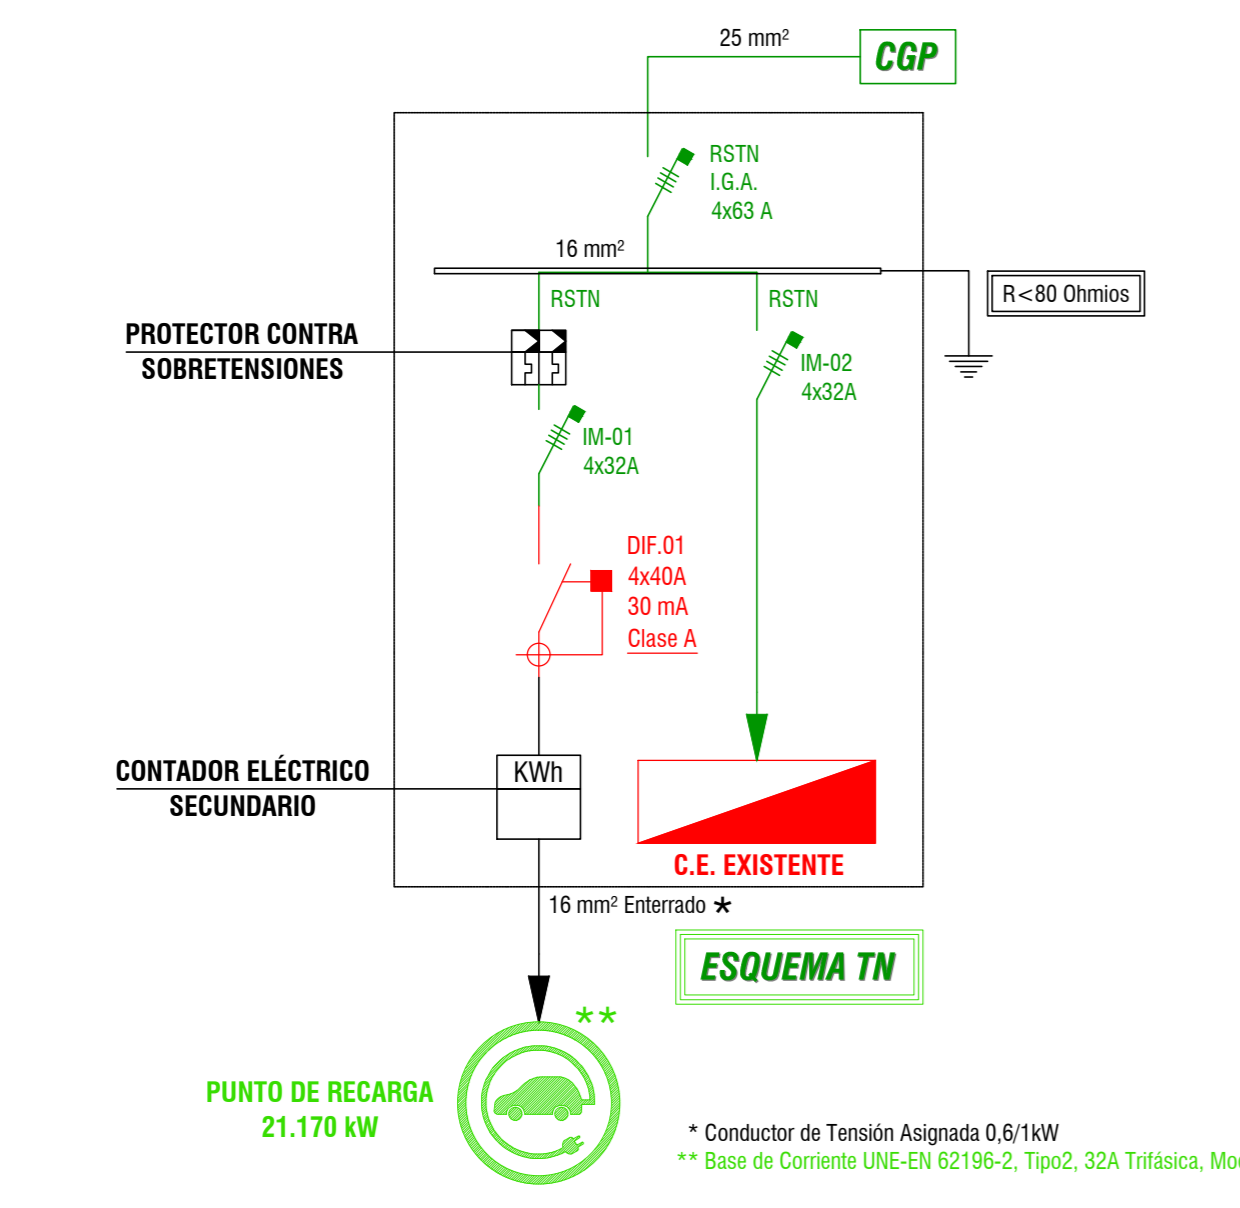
25 mm²

CGP

RSTN
I.G.A.
4x63 A

16 mm²

R<80 Ohmios

RSTN

RSTN

PROTECTOR CONTRA SOBRETENSIONES

IM-02
4x32A

IM-01
4x32A

DIF.01
4x40A
30 mA
Clase A

CONTADOR ELÉCTRICO SECUNDARIO

KWh

C.E. EXISTENTE

16 mm² Enterrado *

ESQUEMA TN

**

PUNTO DE RECARGA
21.170 kW

* Conductor de Tensión Asignada 0,6/1kW
** Base de Corriente UNE-EN 62196-2, Tipo2, 32A Trifásica, Mo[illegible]